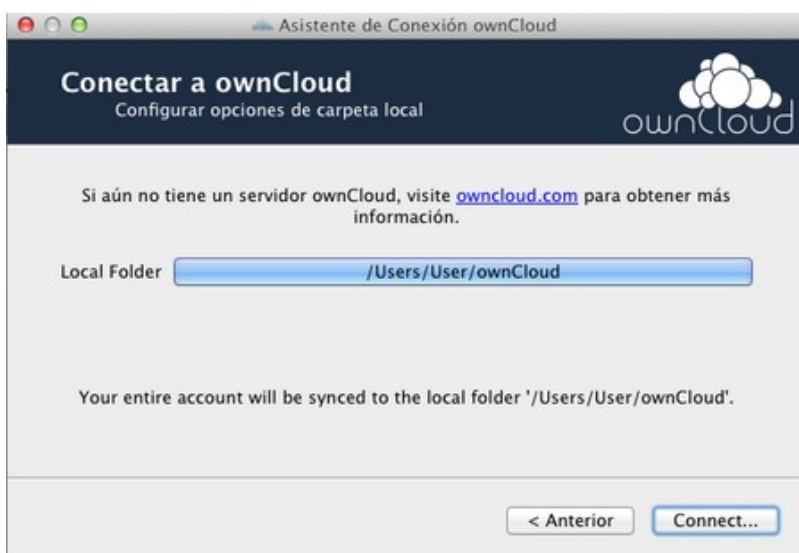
Asistente de Conexión ownCloud

Conectar a ownCloud
Configurar opciones de carpeta local

ownCloud

Si aún no tiene un servidor ownCloud, visite owncloud.com para obtener más información.

Local Folder /Users/User/ownCloud

Your entire account will be synced to the local folder '/Users/User/ownCloud'.

< Anterior

Connect...